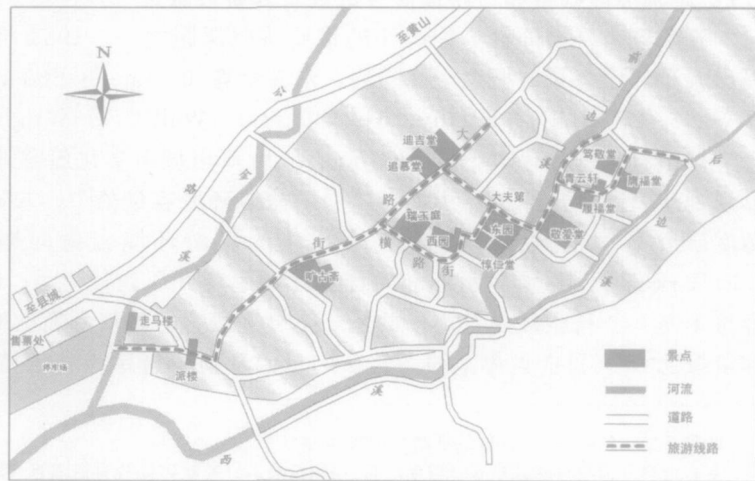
N

至黄山

至县城

售票处

停车场

走马楼

派楼

大

路

横

街

路

横

街

金

石

坑

溪

溪

溪

西

前

边

后

边

溪

遗吉堂

追慕堂

大夫第

瑞玉庭

西园

东园

桃李园

笃敬堂

青云轩

履福堂

膺福堂

敬爱堂

惇仁堂

景点

河流

道路

旅游线路